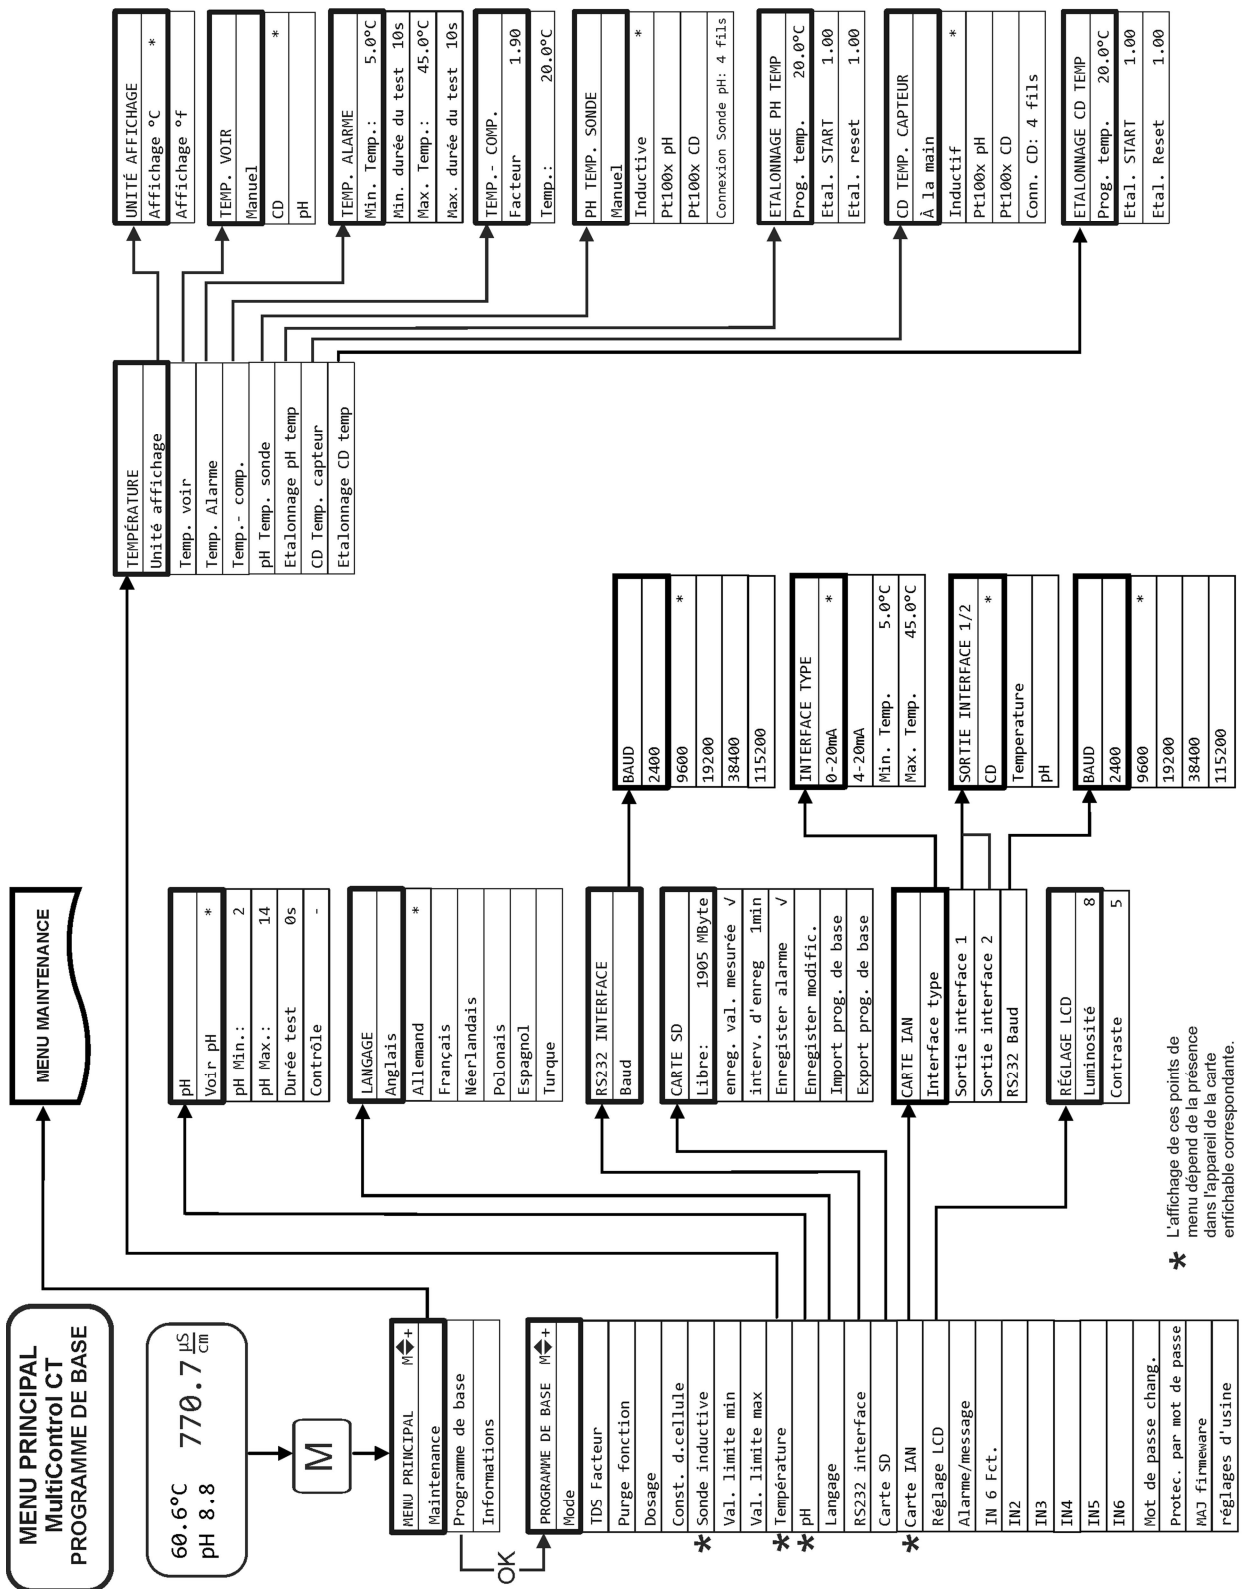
MENU PRINCIPAL
MultiControl CT
PROGRAMME DE BASE

60.6°C 770.7 $\frac{\mu S}{cm}$
pH 8.8

M

MENU PRINCIPAL M⬍+
Maintenance
Programme de base
Informations

OK

PROGRAMME DE BASE M⬍+
Mode
TDS Facteur
Purge fonction
Dosage
Const. d.cellule
Sonde inductive
Val. limite min
Val. limite max
Température
pH
Langage
RS232 interface
Carte SD
Carte IAN
Réglage LCD
Alarme/message
IN 6 Fct.
IN2
IN3
IN4
IN5
IN6
Mot de passe chang.
Protec. par mot de passe
MAJ firmeware
réglages d'usine

MENU MAINTENANCE

pH
Voir pH *
pH Min.: 2
pH Max.: 14
Durée test 0s
Contrôle -

LANGAGE
Anglais
Allemand *
Français
Néerlandais
Polonais
Espagnol
Turque

RS232 INTERFACE
Baud

CARTE SD
Libre: 1905 MByte
enreg. val. mesurée √
interv. d'enreg 1min
Enregister alarme √
Enregister modific.
Import prog. de base
Export prog. de base

CARTE IAN
Interface type
Sortie interface 1
Sortie interface 2
RS232 Baud

RÉGLAGE LCD
Luminosité 8
Contraste 5

BAUD
2400
9600 *
19200
38400
115200

INTERFACE TYPE
0-20mA *
4-20mA
Min. Temp. 5.0°C
Max. Temp. 45.0°C

SORTIE INTERFACE 1/2
CD *
Temperature
pH

BAUD
2400
9600 *
19200
38400
115200

TEMPÉRATURE
Unité affichage
Temp. voir
Temp. Alarme
Temp.- comp.
pH Temp. sonde
Etalonnage pH temp
CD Temp. capteur
Etalonnage CD temp

UNITÉ AFFICHAGE
Affichage °C *
Affichage °f

TEMP. VOIR
Manuel
CD *
pH

TEMP. ALARME
Min. Temp.: 5.0°C
Min. durée du test 10s
Max. Temp.: 45.0°C
Max. durée du test 10s

TEMP.- COMP.
Facteur 1.90
Temp.: 20.0°C

PH TEMP. SONDE
Manuel
Inductive *
Pt100x pH
Pt100x CD
Connexion Sonde pH: 4 fils

ETALONNAGE PH TEMP
Prog. temp. 20.0°C
Etal. START 1.00
Etal. reset 1.00

CD TEMP. CAPTEUR
À la main
Inductif *
Pt100x pH
Pt100x CD
Conn. CD: 4 fils

ETALONNAGE CD TEMP
Prog. temp. 20.0°C
Etal. START 1.00
Etal. Reset 1.00

* L'affichage de ces points de menu dépend de la présence dans l'appareil de la carte enfichable correspondante.